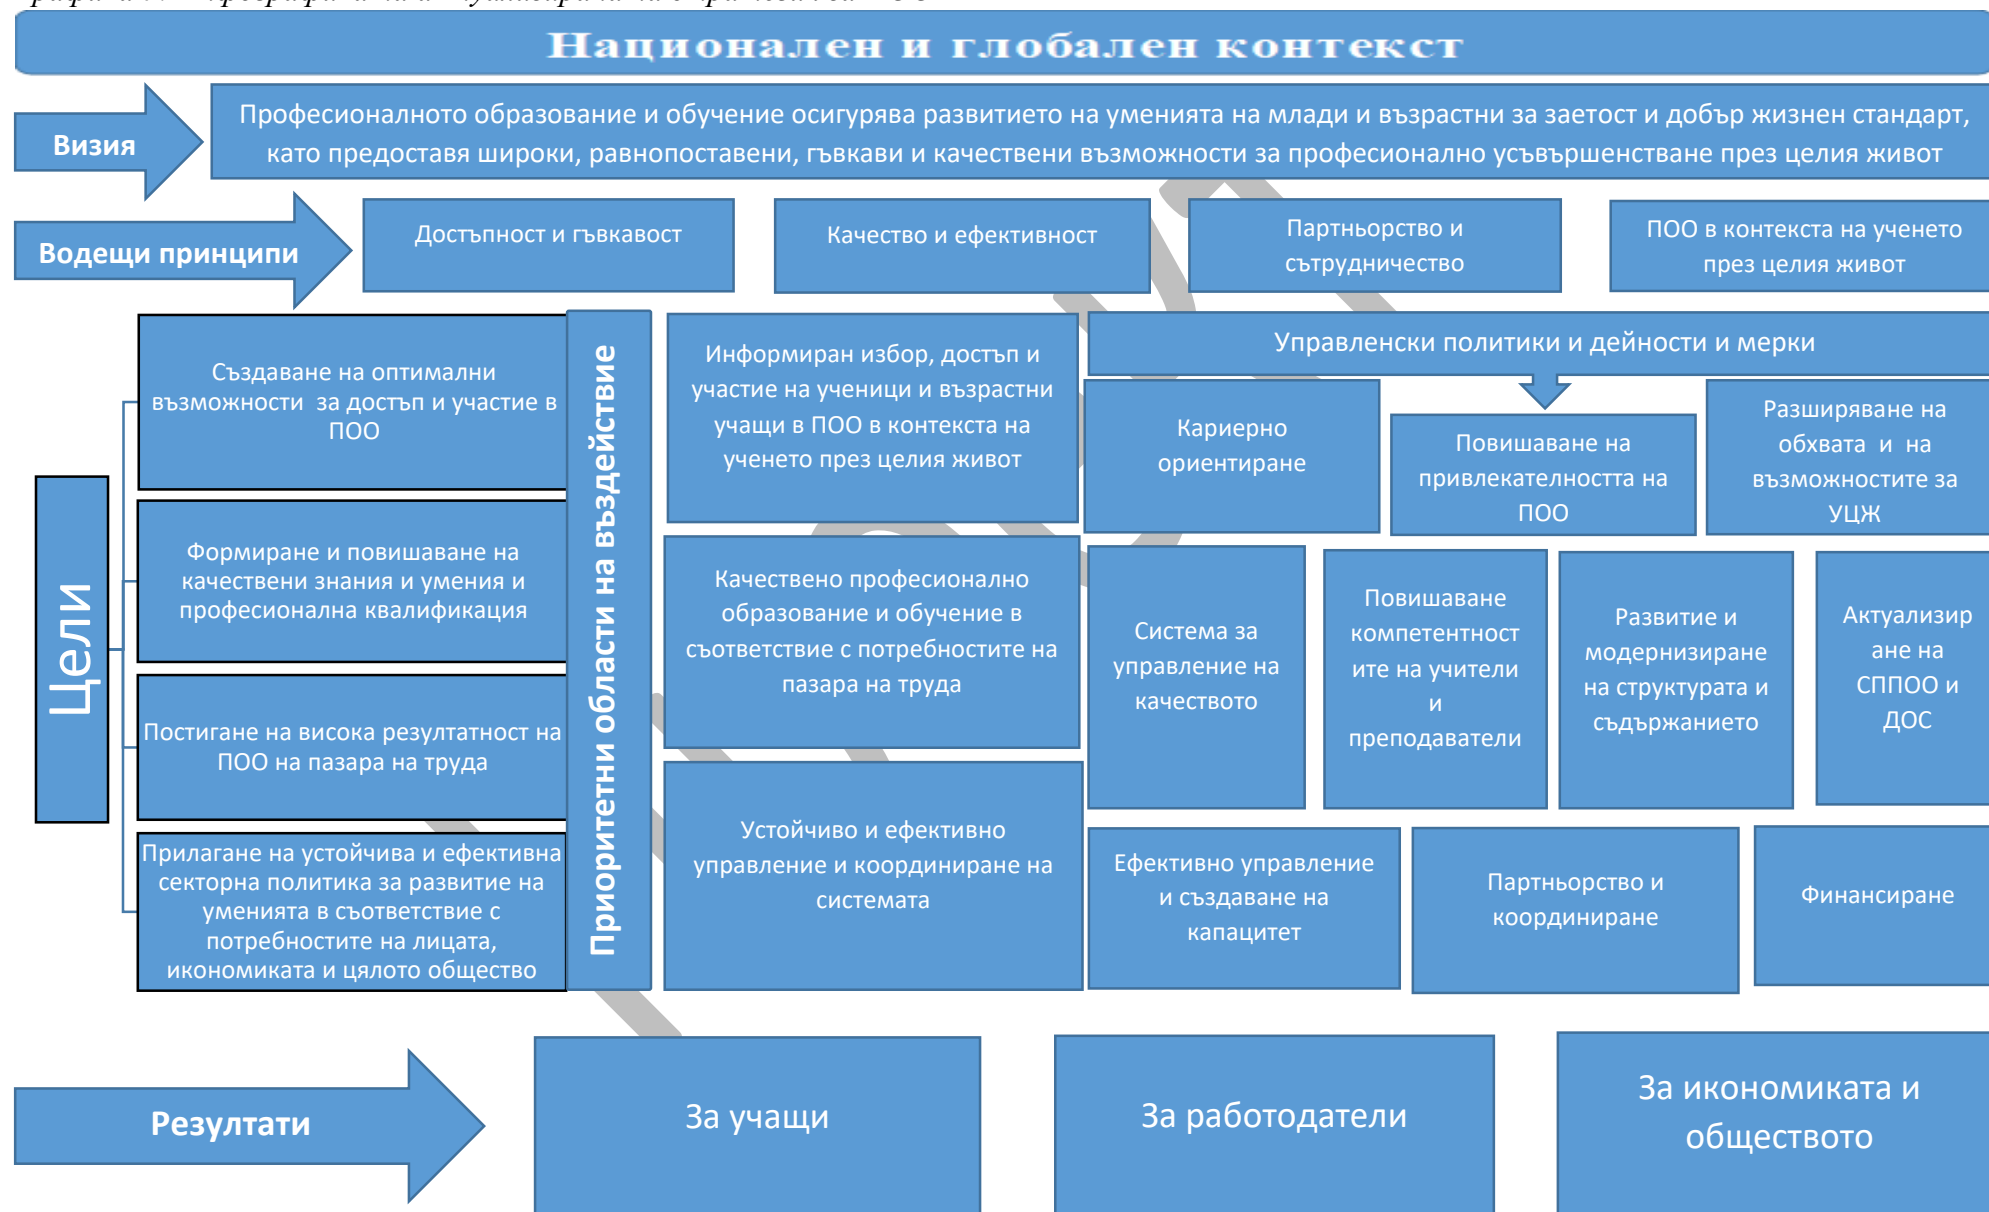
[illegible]

Национален и глобален контекст

Визия

Професионалното образование и обучение осигурява развитието на уменията на млади и възрастни за заетост и добър жизнен стандарт, като предоставя широки, равнопоставени, гъвкави и качествени възможности за професионално усъвършенстване през целия живот

Водещи принципи

Достъпност и гъвкавост

Качество и ефективност

Партньорство и сътрудничество

ПОО в контекста на ученето през целия живот

Цели

Създаване на оптимални възможности за достъп и участие в ПОО

Формиране и повишаване на качествени знания и умения и професионална квалификация

Постигане на висока резултатност на ПОО на пазара на труда

Прилагане на устойчива и ефективна секторна политика за развитие на уменията в съответствие с потребностите на лицата, икономиката и цялото общество

Приоритетни области на въздействие

Информиран избор, достъп и участие на ученици и възрастни учащи в ПОО в контекста на ученето през целия живот

Качествено професионално образование и обучение в съответствие с потребностите на пазара на труда

Устойчиво и ефективно управление и координиране на системата

Управленски политики и дейности и мерки

Кариерно ориентиране

Повишаване на привлекателността на ПОО

Разширяване на обхвата и на възможностите за УЦЖ

Система за управление на качеството

Повишаване компетентностите на учители и преподаватели

Развитие и модернизиране на структурата и съдържанието

Актуализиране на СППОО и ДОС

Ефективно управление и създаване на капацитет

Партньорство и координиране

Финансиране

Резултати

За учащи

За работодатели

За икономиката и обществото